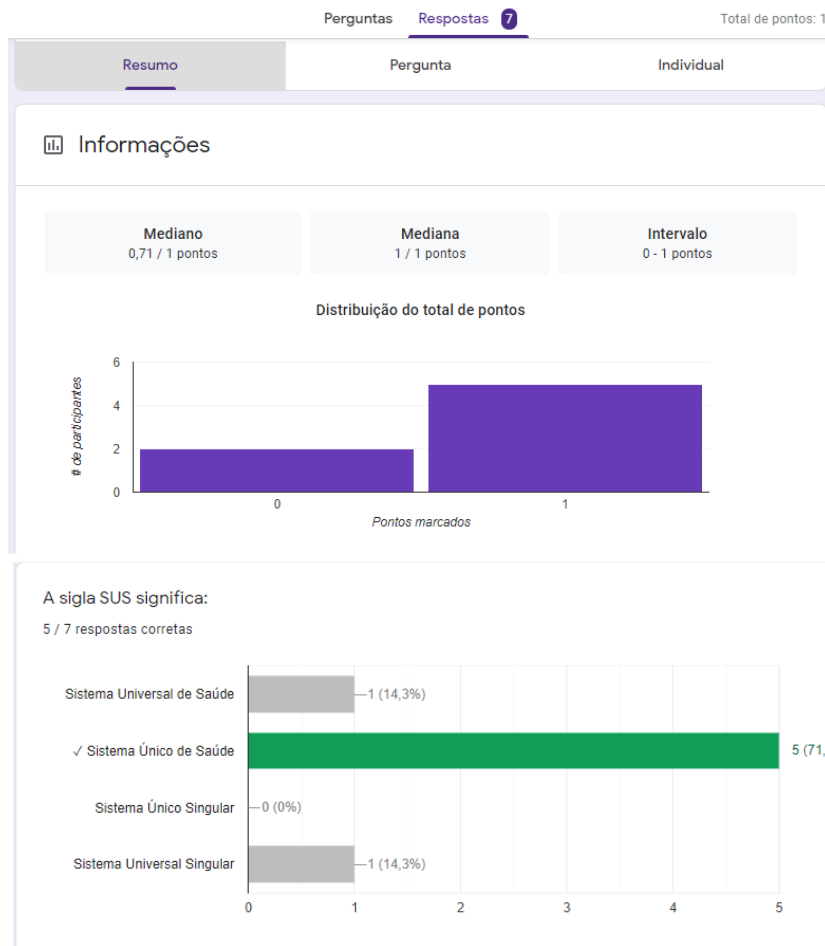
Perguntas Respostas 7 Total de pontos: 1

Resumo | Pergunta | Individual

Informações

| Mediano | Mediana | Intervalo |
|---|---|---|
| 0,71 / 1 pontos | 1 / 1 pontos | 0 - 1 pontos |

Distribuição do total de pontos

6
4
2
0
# de participantes
0
1
Pontos marcados

A sigla SUS significa:
5 / 7 respostas corretas

Sistema Universal de Saúde —1 (14,3%)
✓ Sistema Único de Saúde 5 (71,
Sistema Único Singular —0 (0%)
Sistema Universal Singular —1 (14,3%)
0 1 2 3 4 5